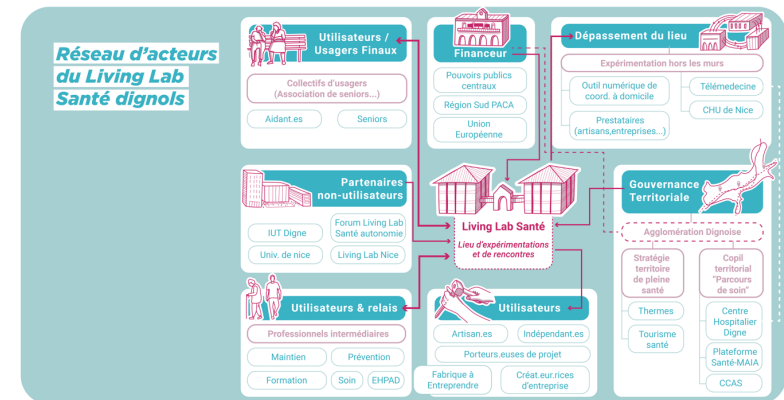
Réseau d'acteurs du Living Lab Santé dignols

Utilisateurs / Usagers Finaux

Collectifs d'usagers (Association de seniors...)

Aidant.es

Seniors

Financeur

Pouvoirs publics centraux

Région Sud PACA

Union Européenne

Dépassement du lieu

Expérimentation hors les murs

Outil numérique de coord. à domicile

Télémedecine

CHU de Nice

Prestataires (artisans,entreprises...)

Partenaires non-utilisateurs

IUT Digne

Forum Living Lab Santé autonomie

Univ. de nice

Living Lab Nice

Living Lab Santé

Lieu d'expérimentations et de rencontres

Gouvernance Territoriale

Agglomération Dignoise

Stratégie territoire de pleine santé

Thermes

Tourisme santé

Copil territorial "Parcours de soin"

Centre Hospitalier Digne

Plateforme Santé-MAIA

CCAS

Utilisateurs & relais

Professionnels intermédiaires

Maintien

Prévention

Formation

Soin

EHPAD

Utilisateurs

Artisan.es

Indépendant.es

Porteurs.euses de projet

Fabrique à Entreprendre

Créat.eur.rices d'entreprise